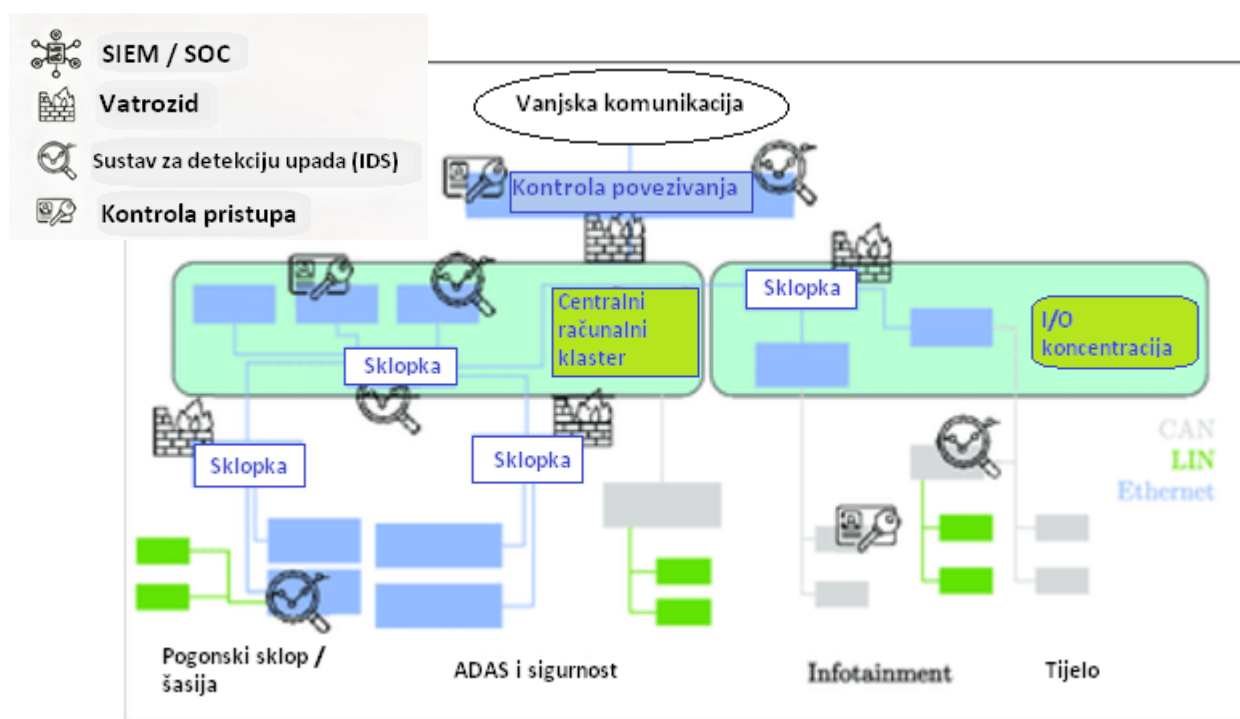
SIEM / SOC
Vatrozid
Sustav za detekciju upada (IDS)
Kontrola pristupa

Vanjska komunikacija

Kontrola povezivanja

Sklopka

Centralni računalni klaster

Sklopka

I/O koncentracija

Sklopka

Sklopka

CAN
LIN
Ethernet

Pogonski sklop / šasija

ADAS i sigurnost

Infotainment

Tijelo